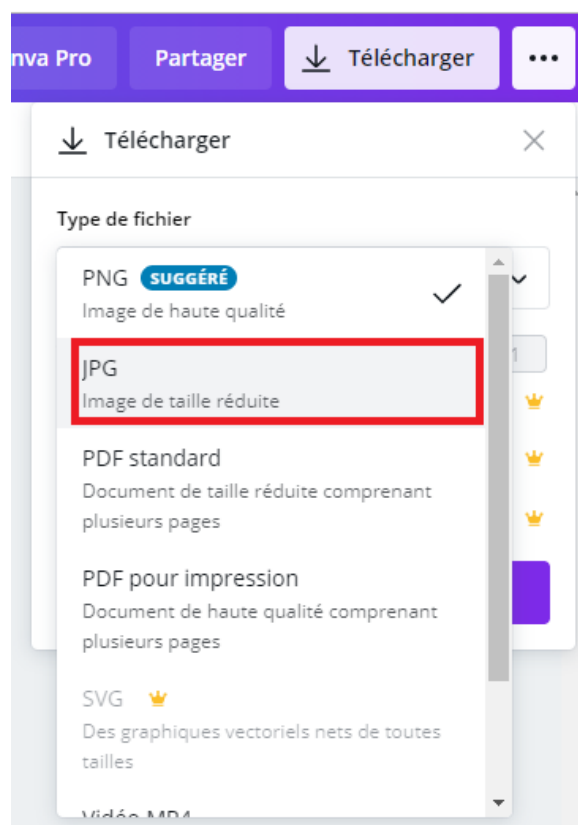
nva Pro
Partager
Télécharger
•••

Télécharger

Type de fichier

PNG SUGGÉRÉ
Image de haute qualité

JPG
Image de taille réduite

PDF standard
Document de taille réduite comprenant plusieurs pages

PDF pour impression
Document de haute qualité comprenant plusieurs pages

SVG
Des graphiques vectoriels nets de toutes tailles

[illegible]